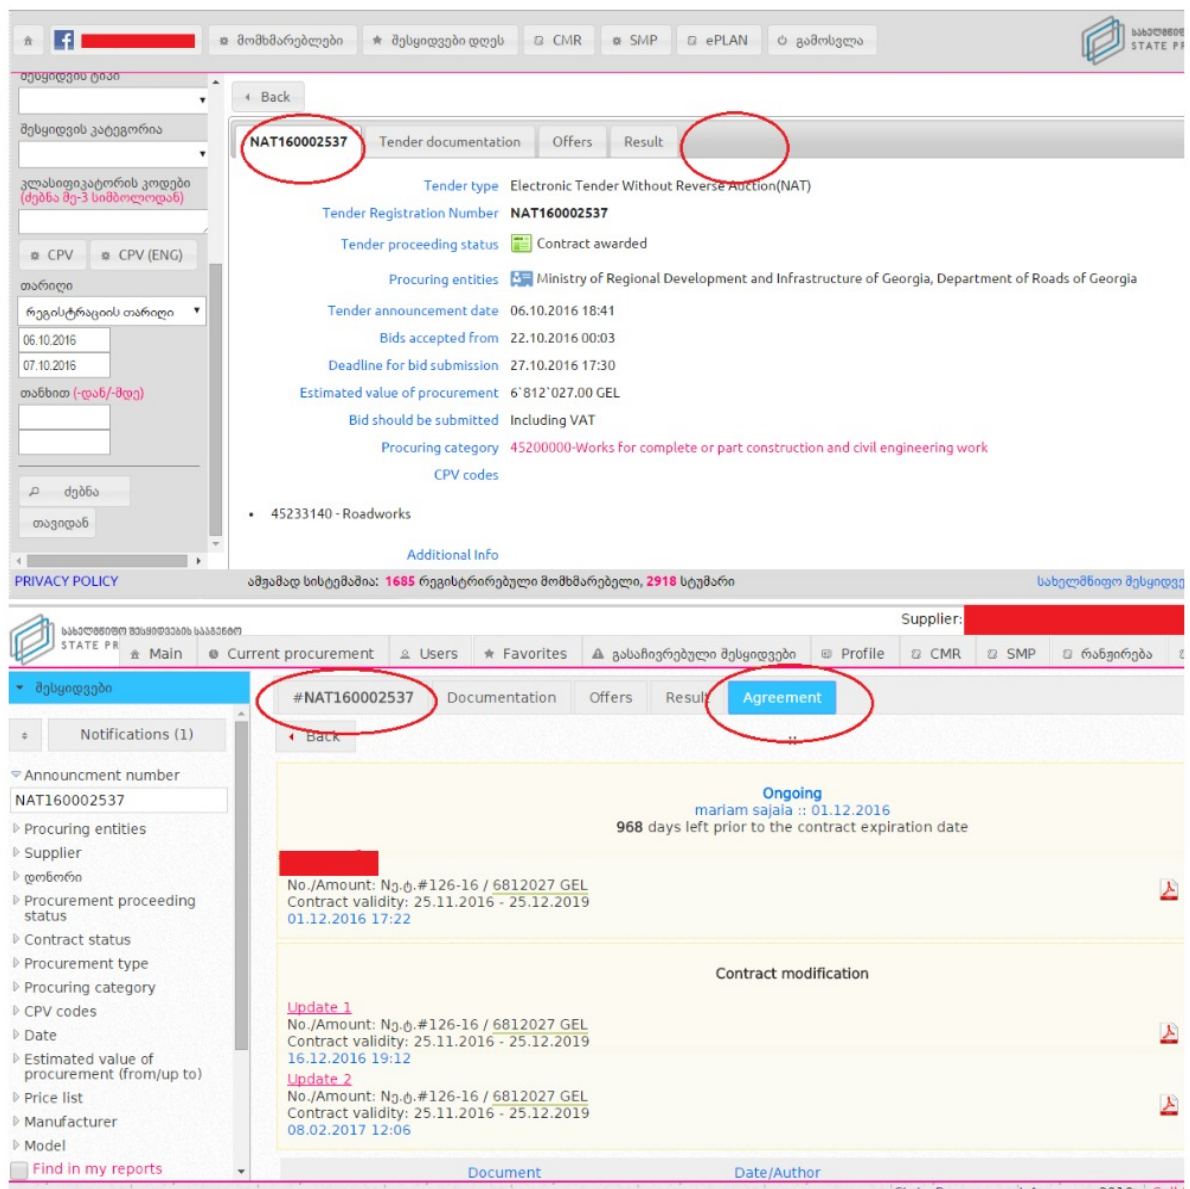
მომხმარებლები | შესყიდვები დღეს | CMR | SMP | ePLAN | გამოსვლა

სახელმწიფო STATE PR

შესყიდვის ტიპი

შესყიდვის კატეგორია

კლასიფიკატორის კოდები (ძებნა მე-3 სიმბოლოდან)

CPV | CPV (ENG)

თარიღი

რეგისტრაციის თარიღი

06.10.2016

07.10.2016

თანხით (-დან/-მდე)

ძებნა

თავიდან

Back

NAT160002537 | Tender documentation | Offers | Result

Tender type Electronic Tender Without Reverse Auction(NAT)

Tender Registration Number NAT160002537

Tender proceeding status Contract awarded

Procuring entities Ministry of Regional Development and Infrastructure of Georgia, Department of Roads of Georgia

Tender announcement date 06.10.2016 18:41

Bids accepted from 22.10.2016 00:03

Deadline for bid submission 27.10.2016 17:30

Estimated value of procurement 6`812`027.00 GEL

Bid should be submitted Including VAT

Procuring category 45200000-Works for complete or part construction and civil engineering work

CPV codes

• 45233140 - Roadworks

Additional Info

PRIVACY POLICY

ამჟამად სისტემაშია: 1685 რეგისტრირებული მომხმარებელი, 2918 სტუმარი

სახელმწიფო შესყიდვ

სახელმწიფო შესყიდვების სააგენტო STATE PR

Supplier:

Main | Current procurement | Users | Favorites | გასაჩივრებული შესყიდვები | Profile | CMR | SMP | რანჟირება

შესყიდვები

Notifications (1)

Announcment number

NAT160002537

Procuring entities

Supplier

დონორი

Procurement proceeding status

Contract status

Procurement type

Procuring category

CPV codes

Date

Estimated value of procurement (from/up to)

Price list

Manufacturer

Model

Find in my reports

#NAT160002537 | Documentation | Offers | Result | Agreement

Back

Ongoing
mariam sajaia :: 01.12.2016
968 days left prior to the contract expiration date

No./Amount: Nე.ტ.#126-16 / 6812027 GEL
Contract validity: 25.11.2016 - 25.12.2019
01.12.2016 17:22

Contract modification

Update 1
No./Amount: Nე.ტ.#126-16 / 6812027 GEL
Contract validity: 25.11.2016 - 25.12.2019
16.12.2016 19:12

Update 2
No./Amount: Nე.ტ.#126-16 / 6812027 GEL
Contract validity: 25.11.2016 - 25.12.2019
08.02.2017 12:06

Document | Date/Author